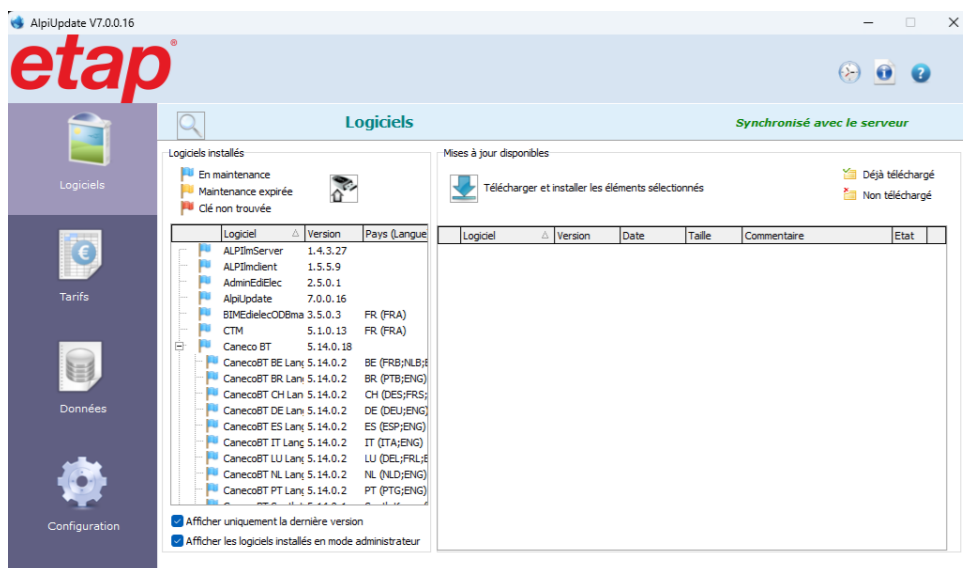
AlpiUpdate V7.0.0.16

etap®

Logiciels

Synchronisé avec le serveur

Logiciels

Tarifs

Données

Configuration

Logiciels installés

En maintenance
Maintenance expirée
Clé non trouvée

| Logiciel | Version | Pays (Langue |
|---|---|---|
| ALPIlmServer | 1.4.3.27 | |
| ALPIlmclient | 1.5.5.9 | |
| AdminEdiElec | 2.5.0.1 | |
| AlpiUpdate | 7.0.0.16 | |
| BIMEdielecODBma | 3.5.0.3 | FR (FRA) |
| CTM | 5.1.0.13 | FR (FRA) |
| Caneco BT | 5.14.0.18 | |
| CanecoBT BE Lang | 5.14.0.2 | BE (FRB;NLB;E |
| CanecoBT BR Lang | 5.14.0.2 | BR (PTB;ENG) |
| CanecoBT CH Lan | 5.14.0.2 | CH (DES;FRS; |
| CanecoBT DE Lan | 5.14.0.2 | DE (DEU;ENG) |
| CanecoBT ES Lang | 5.14.0.2 | ES (ESP;ENG) |
| CanecoBT IT Lang | 5.14.0.2 | IT (ITA;ENG) |
| CanecoBT LU Lang | 5.14.0.2 | LU (DEL;FRL;E |
| CanecoBT NL Lang | 5.14.0.2 | NL (NLD;ENG) |
| CanecoBT PT Lang | 5.14.0.2 | PT (PTG;ENG) |

Afficher uniquement la dernière version
Afficher les logiciels installés en mode administrateur

Mises à jour disponibles

Télécharger et installer les éléments sélectionnés

Déjà téléchargé
Non téléchargé

| Logiciel | Version | Date | Taille | Commentaire | Etat |
|---|---|---|---|---|---|